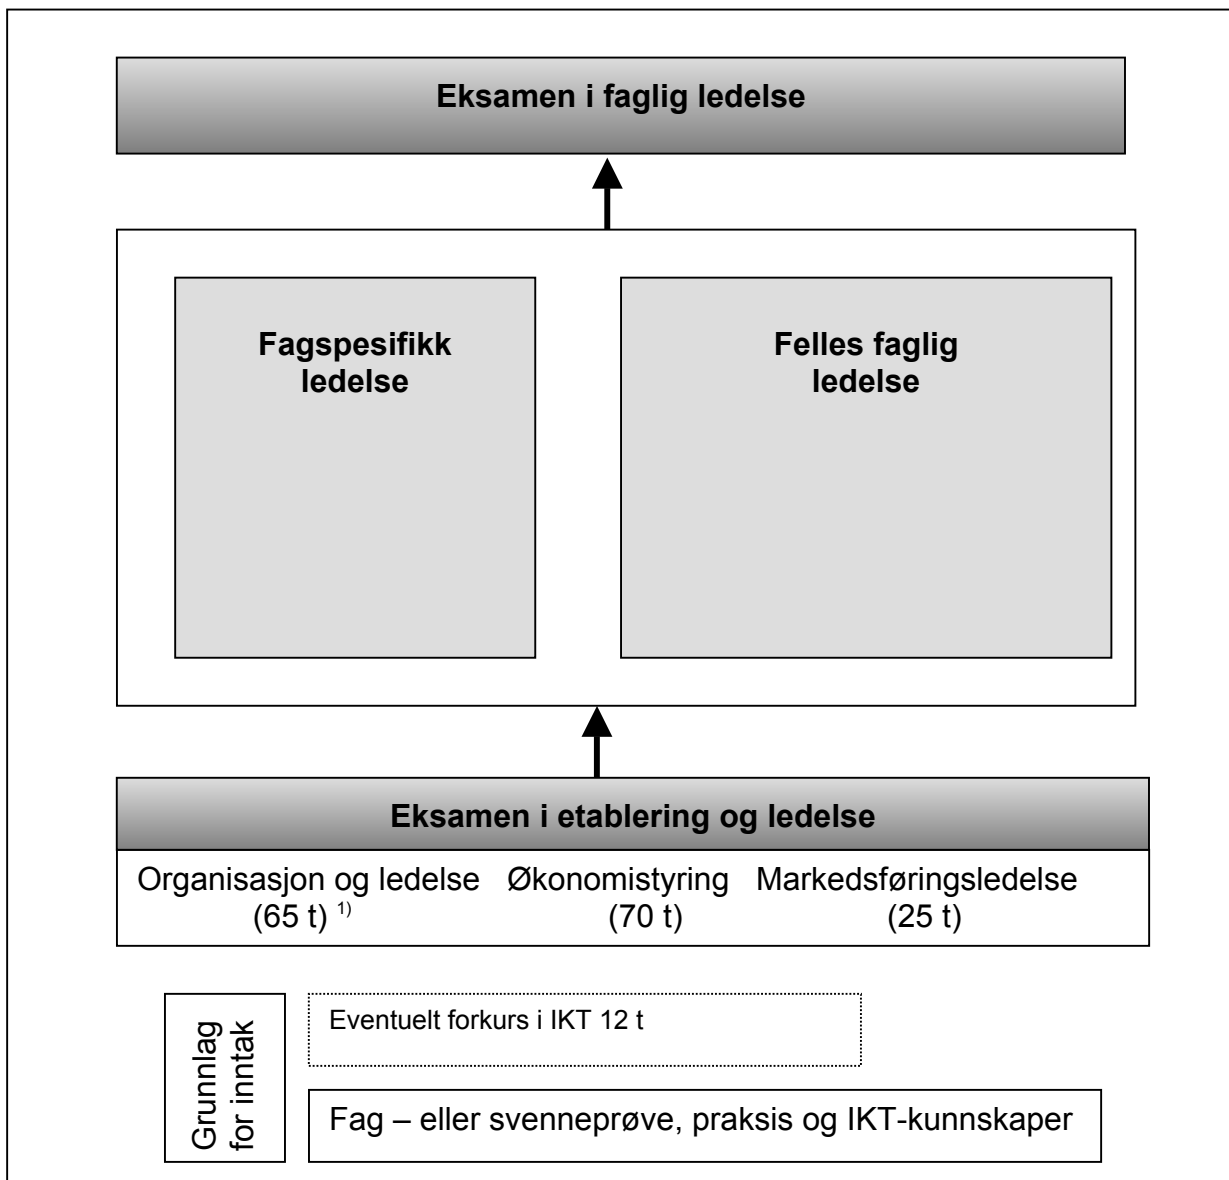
Eksamen i faglig ledelse

Fagspesifikk ledelse

Felles faglig ledelse

Eksamen i etablering og ledelse

Organisasjon og ledelse (65 t) $^{1)}$

Økonomistyring (70 t)

Markedsføringsledelse (25 t)

Grunnlag for inntak

Eventuelt forkurs i IKT 12 t

Fag – eller svenneprøve, praksis og IKT-kunnskaper